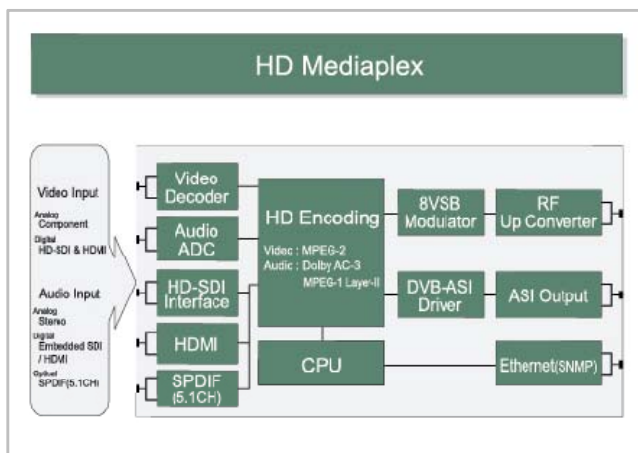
HD Mediaplex

Video Input
Analog
Component
Digital
HD-SDI & HDMI

Audio Input
Analog
Stereo
Digital
Embedded SDI / HDMI
Optical
SPDIF(5.1CH)

Video Decoder

Audio ADC

HD-SDI Interface

HDMI

SPDIF (5.1CH)

HD Encoding
Video : MPEG-2
Audio : Dolby AC-3
MPEG-1 Layer-II

CPU

8VSB Modulator

DVB-ASI Driver

RF Up Converter

ASI Output

Ethernet(SNMP)